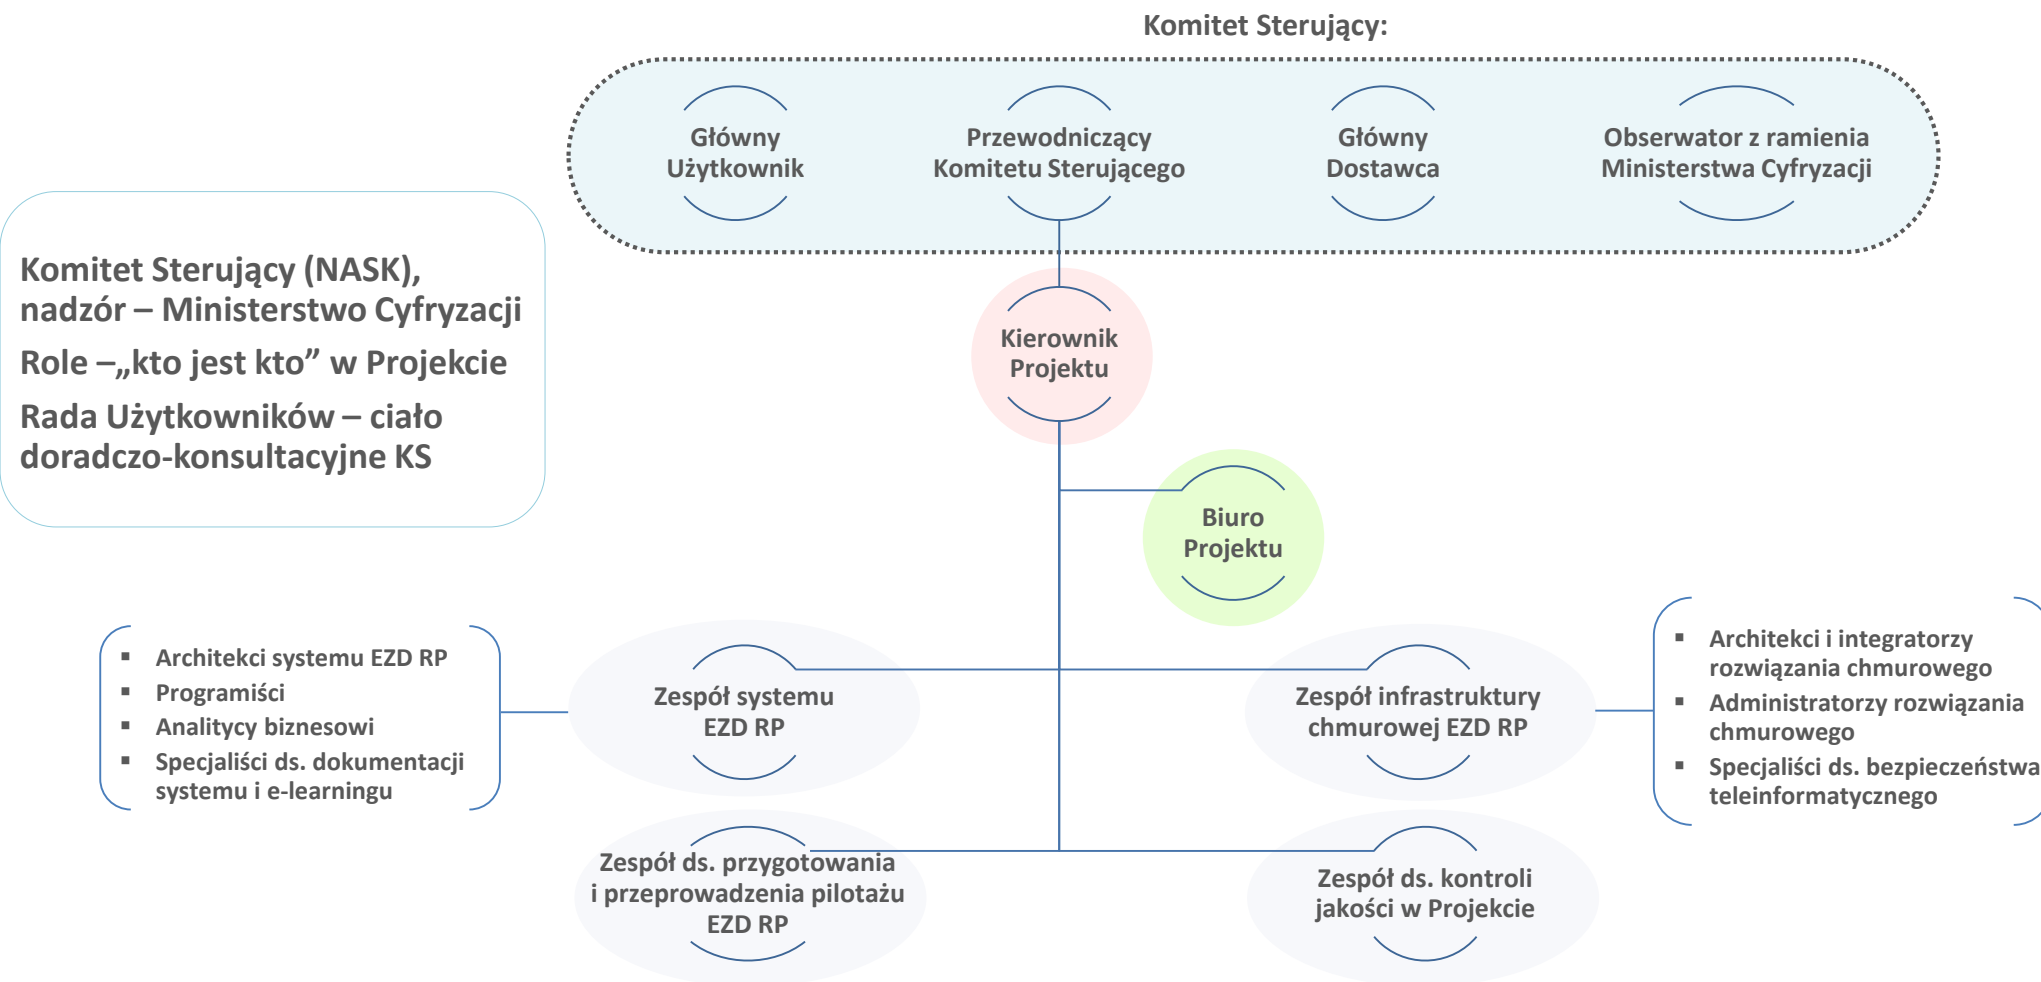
Komitet Sterujący:

Główny Użytkownik

Przewodniczący Komitetu Sterującego

Główny Dostawca

Obserwator z ramienia Ministerstwa Cyfryzacji

Komitet Sterujący (NASK), nadzór – Ministerstwo Cyfryzacji

Role –„kto jest kto” w Projekcie

Rada Użytkowników – ciało doradczo-konsultacyjne KS

Kierownik Projektu

Biuro Projektu

- Architekci systemu EZD RP
- Programiści
- Analitycy biznesowi
- Specjaliści ds. dokumentacji systemu i e-learningu

Zespół systemu EZD RP

Zespół infrastruktury chmurowej EZD RP

- Architekci i integratorzy rozwiązania chmurowego
- Administratorzy rozwiązania chmurowego
- Specjaliści ds. bezpieczeństwa teleinformatycznego

Zespół ds. przygotowania i przeprowadzenia pilotażu EZD RP

Zespół ds. kontroli jakości w Projekcie